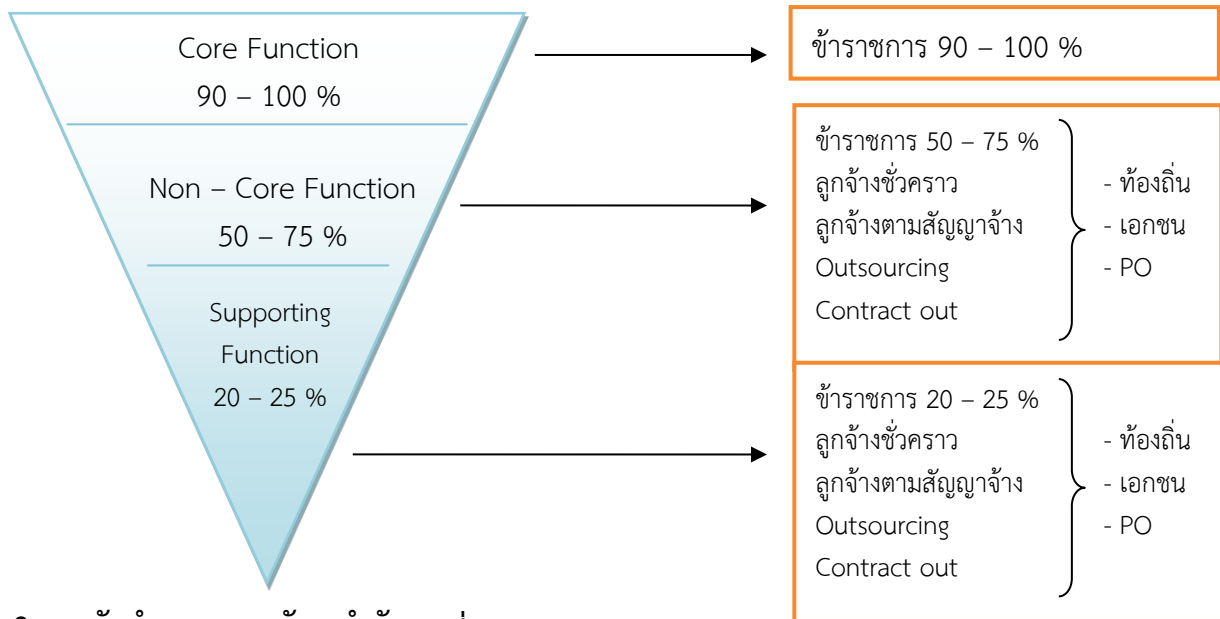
Core Function
90 – 100 %

Non – Core Function
50 – 75 %

Supporting Function
20 – 25 %

ข้าราชการ 90 – 100 %

ข้าราชการ 50 – 75 %
ลูกจ้างชั่วคราว
ลูกจ้างตามสัญญาจ้าง
Outsourcing
Contract out

- ท้องถิ่น
- เอกชน
- PO

ข้าราชการ 20 – 25 %
ลูกจ้างชั่วคราว
ลูกจ้างตามสัญญาจ้าง
Outsourcing
Contract out

- ท้องถิ่น
- เอกชน
- PO

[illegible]